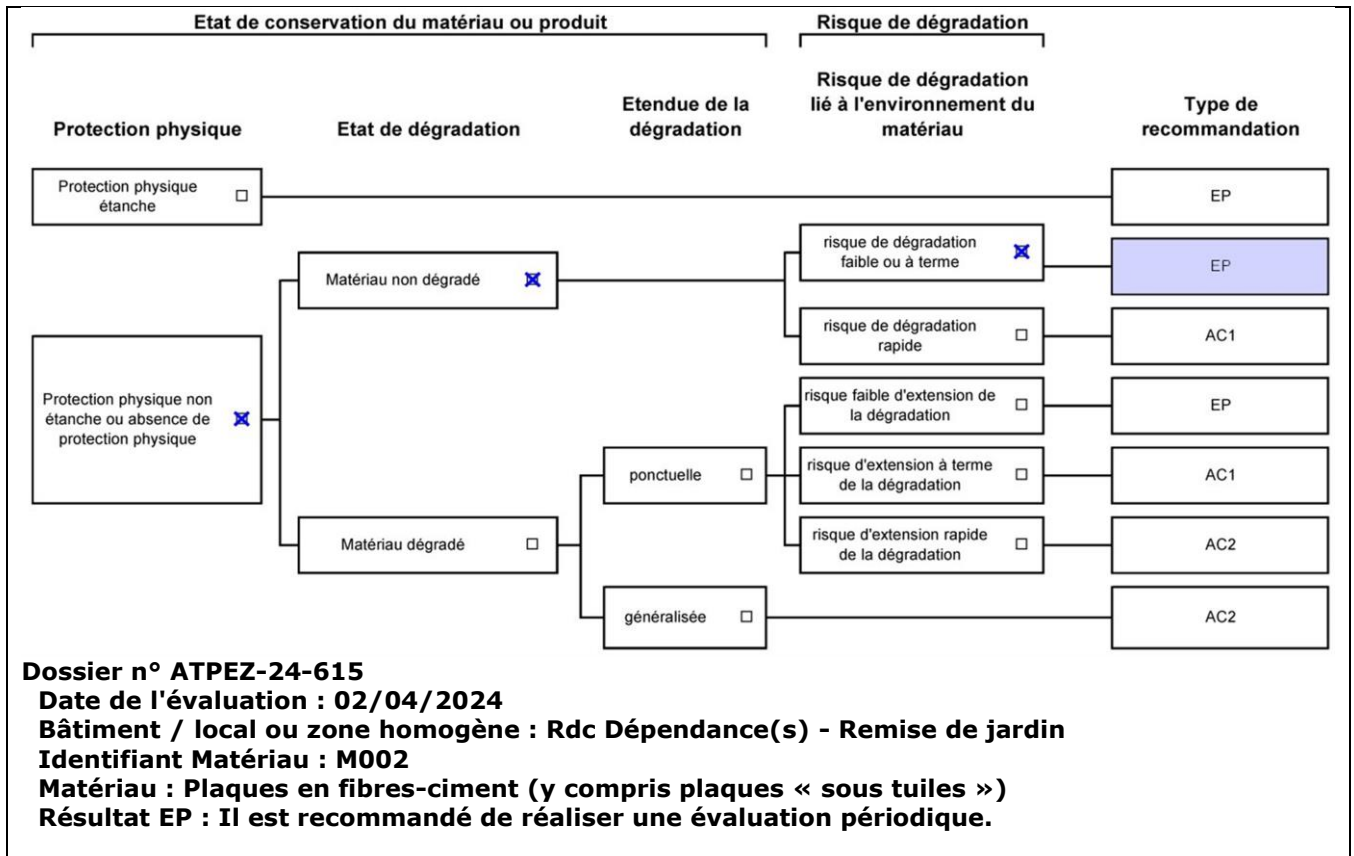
Etat de conservation du matériau ou produit

Risque de dégradation

Protection physique

Etat de dégradation

Etendue de la dégradation

Risque de dégradation lié à l'environnement du matériau

Type de recommandation

Protection physique étanche ☐

EP

Matériau non dégradé ☒

risque de dégradation faible ou à terme ☒

EP

risque de dégradation rapide ☐

AC1

Protection physique non étanche ou absence de protection physique ☒

risque faible d'extension de la dégradation ☐

EP

ponctuelle ☐

risque d'extension à terme de la dégradation ☐

AC1

Matériau dégradé ☐

risque d'extension rapide de la dégradation ☐

AC2

généralisée ☐

AC2

Dossier n° ATPEZ-24-615
Date de l'évaluation : 02/04/2024
Bâtiment / local ou zone homogène : Rdc Dépendance(s) - Remise de jardin
Identifiant Matériau : M002
Matériau : Plaques en fibres-ciment (y compris plaques « sous tuiles »)
Résultat EP : Il est recommandé de réaliser une évaluation périodique.